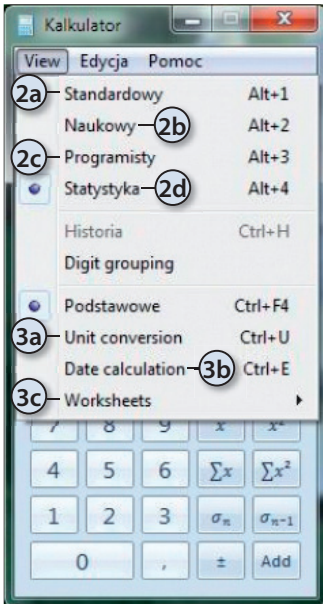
Kalkulator

View Edycja Pomoc

2a Standardowy Alt+1
Naukowy 2b Alt+2
2c Programisty Alt+3
Statystyka 2d Alt+4
Historia Ctrl+H
Digit grouping
Podstawowe Ctrl+F4
3a Unit conversion Ctrl+U
Date calculation 3b Ctrl+E
3c Worksheets

7 8 9 $x$ $x^2$
4 5 6 $\sum x$ $\sum x^2$
1 2 3 $\sigma_n$ $\sigma_{n-1}$
0 , ± Add